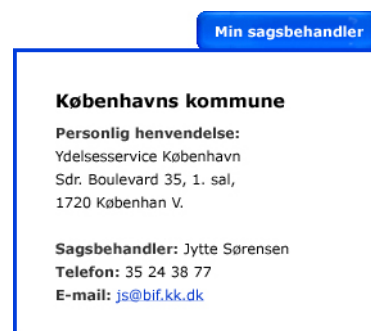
Min sagsbehandler

Københavns kommune

Personlig henvendelse:
Ydelsesservice København
Sdr. Boulevard 35, 1. sal,
1720 Københan V.

Sagsbehandler: Jytte Sørensen
Telefon: 35 24 38 77
E-mail: js@bif.kk.dk